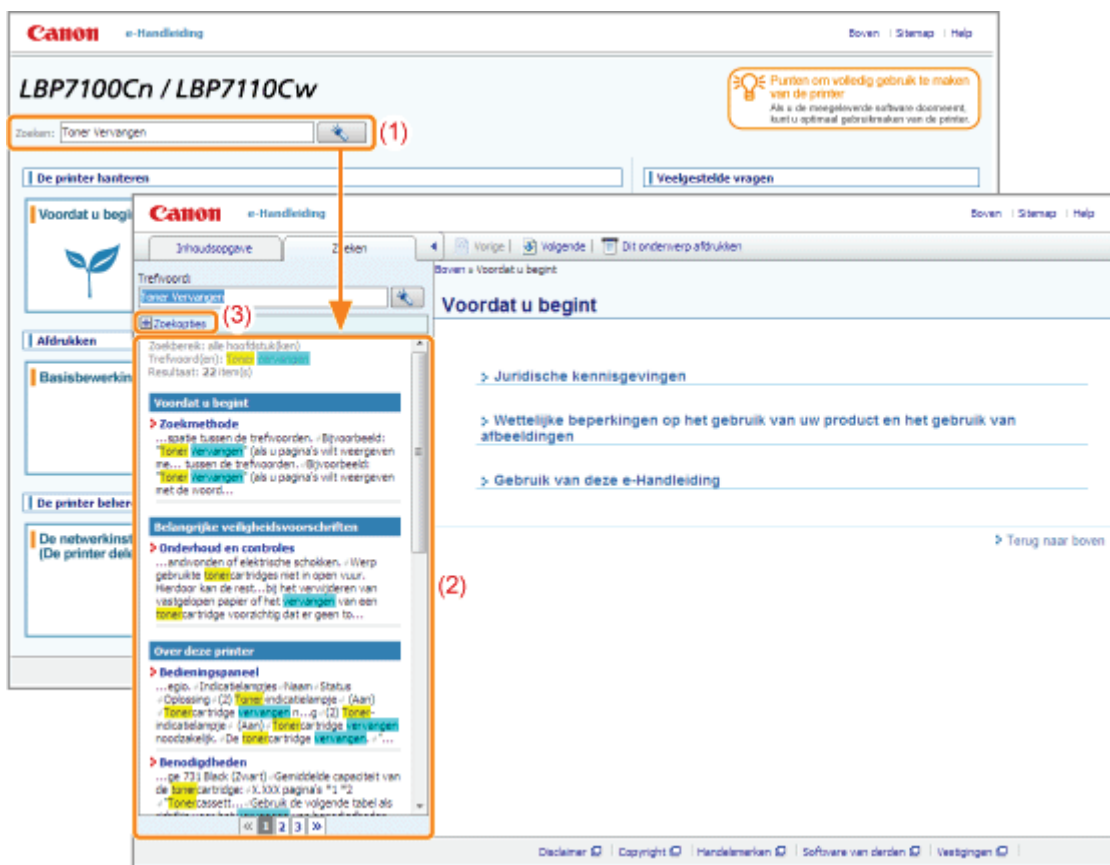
Canon e-Handleiding

Boven | Sitemap | Help

LBP7100Cn / LBP7110Cw

Punten om volledig gebruik te maken van de printer
Als u de meegeleverde software doorneemt, kunt u optimaal gebruikmaken van de printer.

Zoeken: Toner Vervangen

(1)

De printer hanteren

Veelgestelde vragen

Voordat u begi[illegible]

Afdrukken

Basisbewerkin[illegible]

De printer beher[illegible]

De netwerkinst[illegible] (De printer del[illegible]

Canon e-Handleiding

Boven | Sitemap | Help

Inhoudsopgave

Zoeken

Vorige | Volgende | Dit onderwerp afdrukken

Boven » Voordat u begint

Trefwoord:
Toner Vervangen

(3)

Zoekopties

Zoekbereik: alle hoofdstuk(ken)
Trefwoord(en): Toner Vervangen
Resultaat: 22 item(s)

Voordat u begint

Zoekmethode
...spatie tussen de trefwoorden. Bijvoorbeeld: "Toner Vervangen" (als u pagina's wilt weergeven me... tussen de trefwoorden. Bijvoorbeeld: "Toner Vervangen" (als u pagina's wilt weergeven met de woord...

Belangrijke veiligheidsvoorschriften

Onderhoud en controles
...andvonden of elektrische schokken. Werp gebruikte tonercartridges niet in open vuur. Hierdoor kan de rest...bij het verwijderen van vastgelopen papier of het vervangen van een tonercartridge voorzichtig dat er geen to...

Over deze printer

Bedieningspaneel
...egio. Indicatielampjes Naam Status Oplossing (2) Toner-indicatielampje (Aan) Tonercartridge vervangen n...g (2) Toner-indicatielampje (Aan) Tonercartridge vervangen noodzakelijk. De tonercartridge vervangen. "...

Benodigdheden
...ge 731 Black (Zwart) Gemiddelde capaciteit van de tonercartridge: X.XXX pagina's *1 *2 "Tonercassett... Gebruik de volgende tabel als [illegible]

« 1 2 3 »

(2)

Voordat u begint

Juridische kennisgevingen

Wettelijke beperkingen op het gebruik van uw product en het gebruik van afbeeldingen

Gebruik van deze e-Handleiding

Terug naar boven

Disclaimer | Copyright | Handelsmerken | Software van derden | Vestigingen